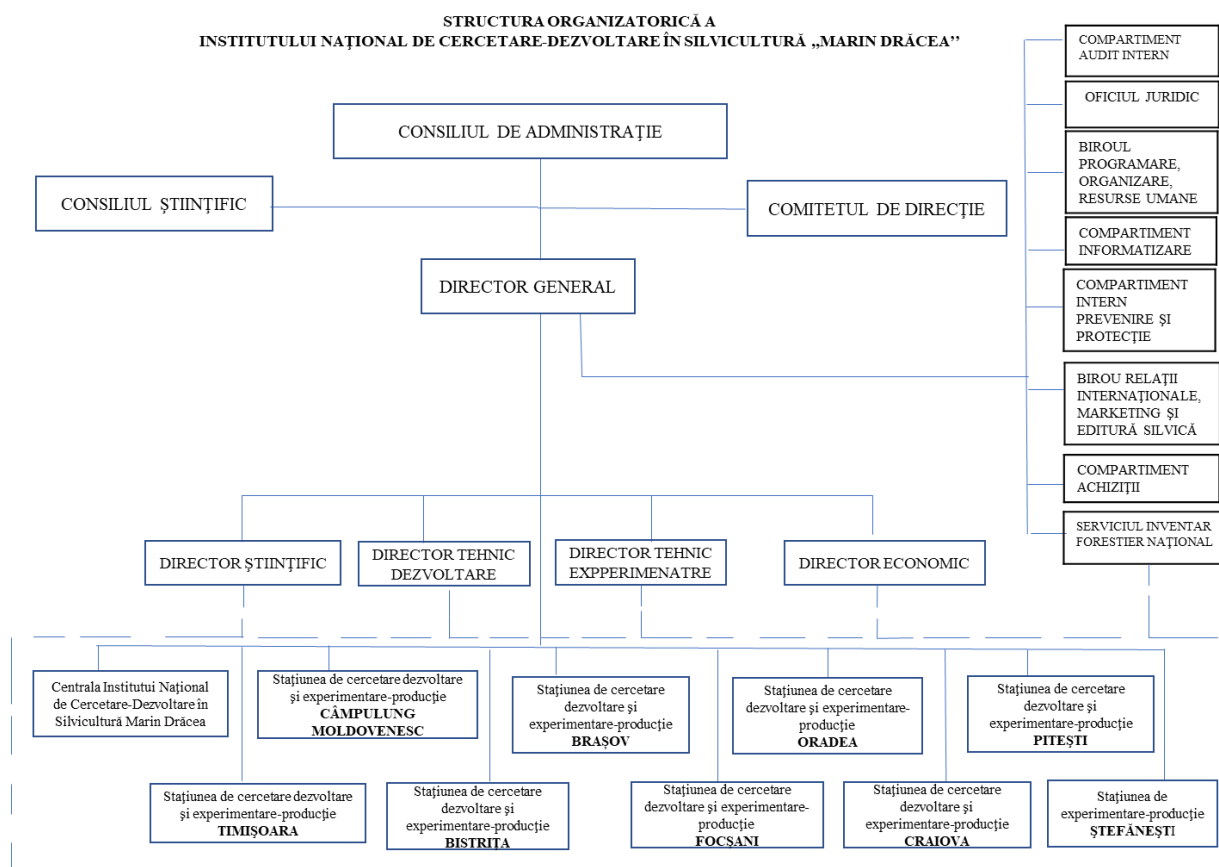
STRUCTURA ORGANIZATORICĂ A
INSTITUTULUI NAȚIONAL DE CERCETARE-DEZVOLTARE ÎN SILVICULTURĂ „MARIN DRĂCEA''

COMPARTIMENT AUDIT INTERN

OFICIUL JURIDIC

BIROUL PROGRAMARE, ORGANIZARE, RESURSE UMANE

COMPARTIMENT INFORMATIZARE

COMPARTIMENT INTERN PREVENIRE ȘI PROTECȚIE

BIROU RELAȚII INTERNAȚIONALE, MARKETING ȘI EDITURĂ SILVICĂ

COMPARTIMENT ACHIZIȚII

SERVICIUL INVENTAR FORESTIER NAȚIONAL

CONSILIUL DE ADMINISTRAȚIE

CONSILIUL ȘTIINȚIFIC

COMITETUL DE DIRECȚIE

DIRECTOR GENERAL

DIRECTOR ȘTIINȚIFIC

DIRECTOR TEHNIC DEZVOLTARE

DIRECTOR TEHNIC EXPPERIMENATRE

DIRECTOR ECONOMIC

Centrala Institutui Național de Cercetare-Dezvoltare în Silvicultură Marin Drăcea

Stațiunea de cercetare dezvoltare și experimentare-producție CÂMPULUNG MOLDOVENESC

Stațiunea de cercetare dezvoltare și experimentare-producție BRAȘOV

Stațiunea de cercetare dezvoltare și experimentare-producție ORADEA

Stațiunea de cercetare dezvoltare și experimentare-producție PITEȘTI

Stațiunea de cercetare dezvoltare și experimentare-producție TIMIȘOARA

Stațiunea de cercetare dezvoltare și experimentare-producție BISTRITA

Stațiunea de cercetare dezvoltare și experimentare-producție FOCSANI

Stațiunea de cercetare dezvoltare și experimentare-producție CRAIOVA

Stațiunea de experimentare-producție ȘTEFĂNEȘTI